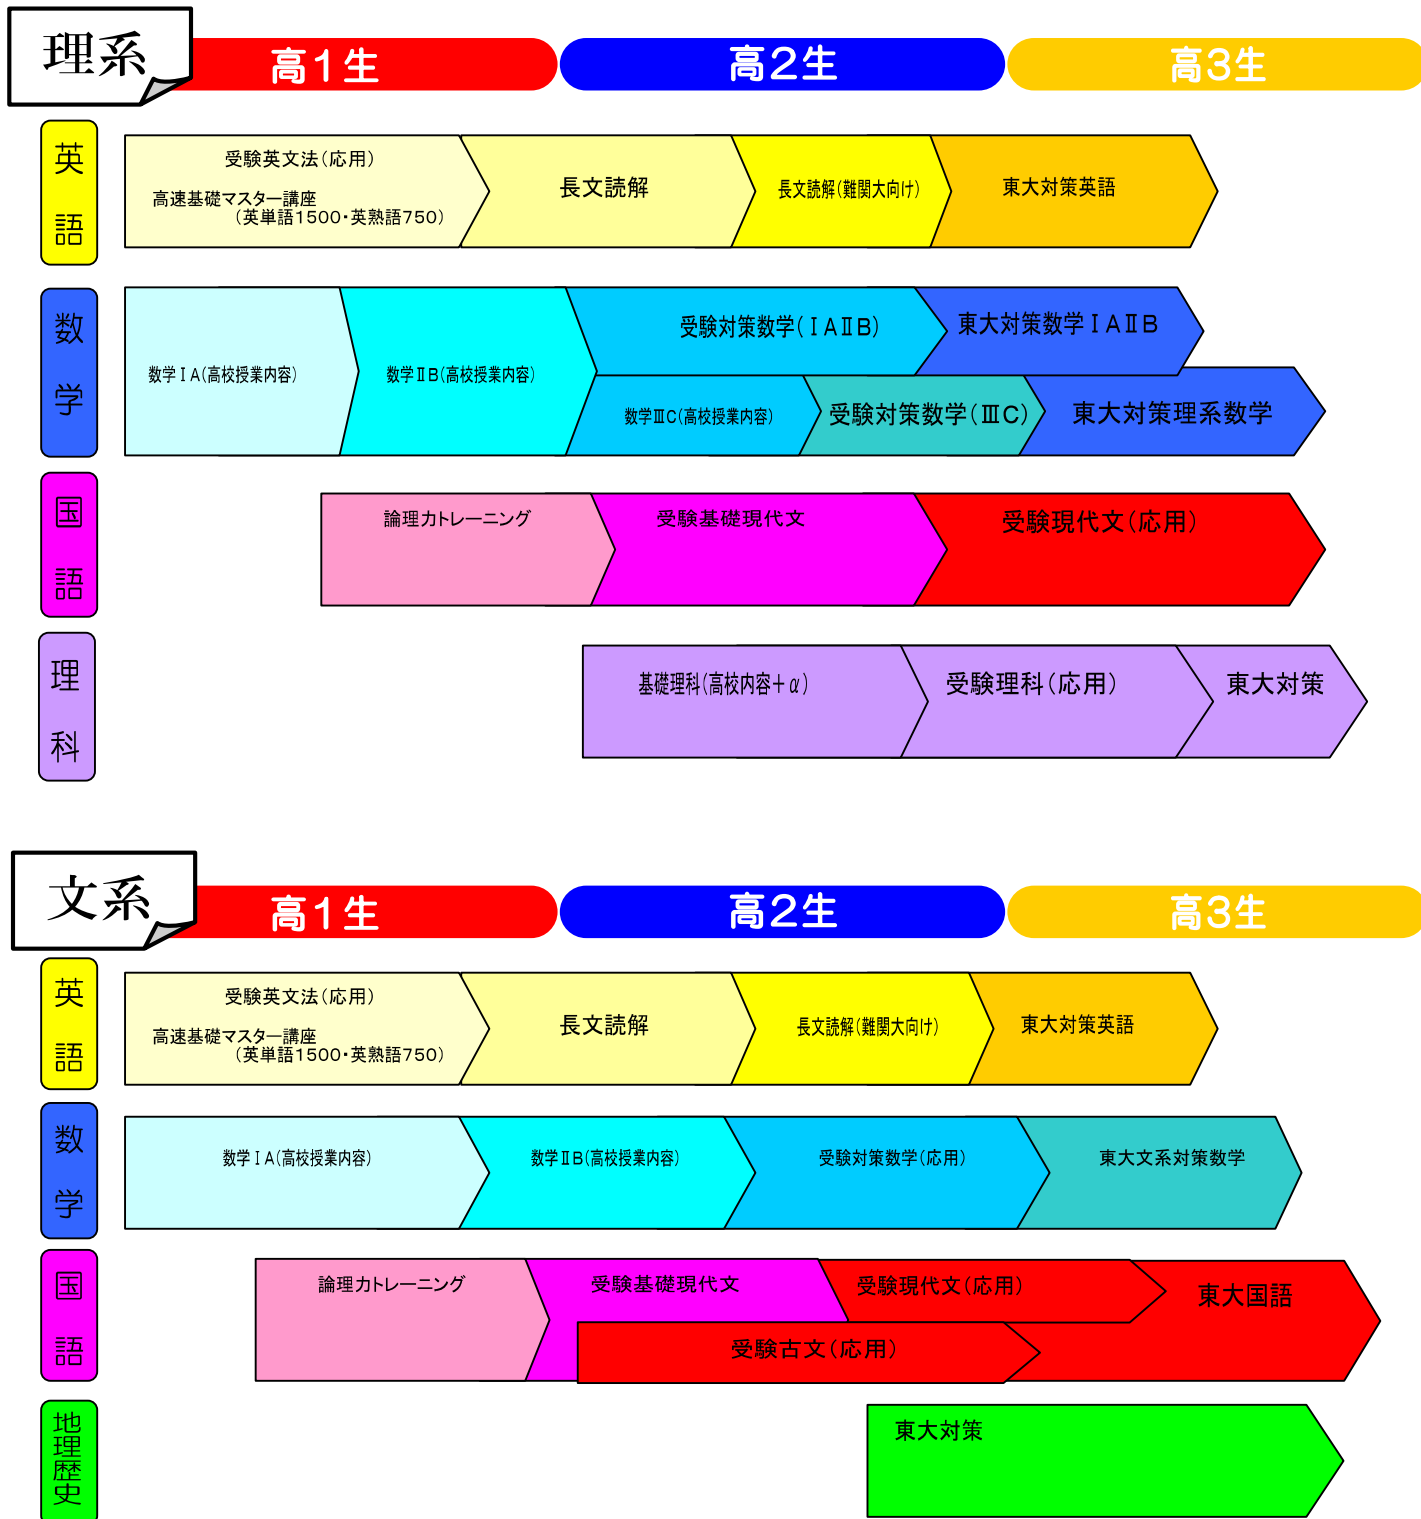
理系

高1生 高2生 高3生

英語

受験英文法(応用)
高速基礎マスター講座
(英単語1500・英熟語750)

長文読解

長文読解(難関大向け)

東大対策英語

数学

数学ⅠA(高校授業内容)

数学ⅡB(高校授業内容)

受験対策数学(ⅠAⅡB)

東大対策数学ⅠAⅡB

数学ⅢC(高校授業内容)

受験対策数学(ⅢC)

東大対策理系数学

国語

論理力トレーニング

受験基礎現代文

受験現代文(応用)

理科

基礎理科(高校内容+α)

受験理科(応用)

東大対策

文系

高1生 高2生 高3生

英語

受験英文法(応用)
高速基礎マスター講座
(英単語1500・英熟語750)

長文読解

長文読解(難関大向け)

東大対策英語

数学

数学ⅠA(高校授業内容)

数学ⅡB(高校授業内容)

受験対策数学(応用)

東大文系対策数学

国語

論理力トレーニング

受験基礎現代文

受験現代文(応用)

東大国語

受験古文(応用)

地理歴史

東大対策